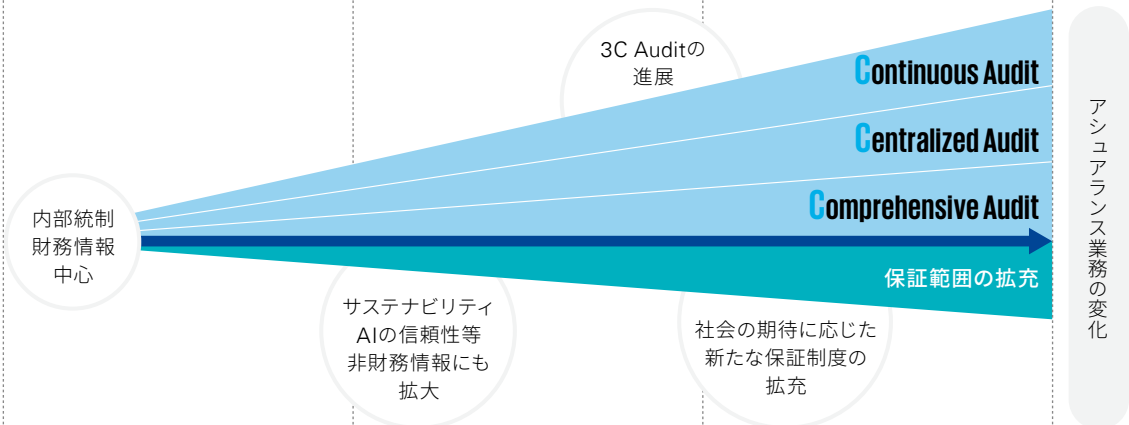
3C Auditの進展

Continuous Audit

Centralized Audit

Comprehensive Audit

内部統制財務情報中心

保証範囲の拡充

サステナビリティAIの信頼性等非財務情報にも拡大

社会の期待に応じた新たな保証制度の拡充

アシュアランス業務の変化